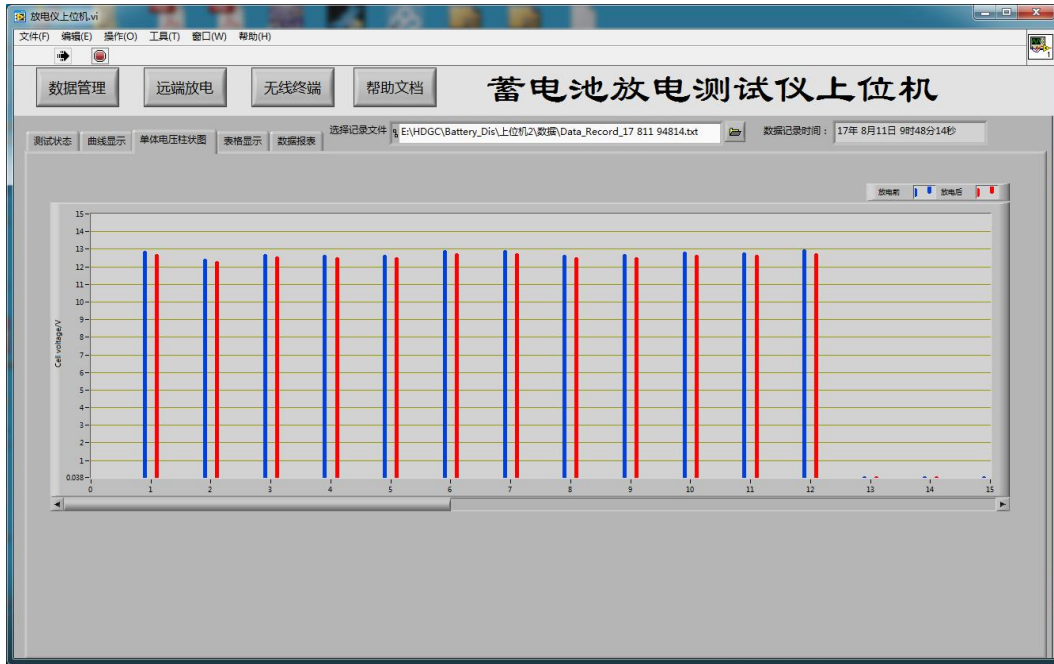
放电仪上位机.vi

文件(F) 编辑(E) 操作(O) 工具(T) 窗口(W) 帮助(H)

数据管理 远端放电 无线终端 帮助文档

蓄电池放电测试仪上位机

测试状态 曲线显示 单体电压柱状图 表格显示 数据报表

选择记录文件 E:\HDGC\Battery_Dis\上位机2\数据\Data_Record_17 811 94814.txt

数据记录时间： 17年 8月11日 9时48分14秒

放电前 放电后

15
14
13
12
11
10
9
8
7
6
5
4
3
2
1
0.038

Cell voltage/V

0 1 2 3 4 5 6 7 8 9 10 11 12 13 14 15